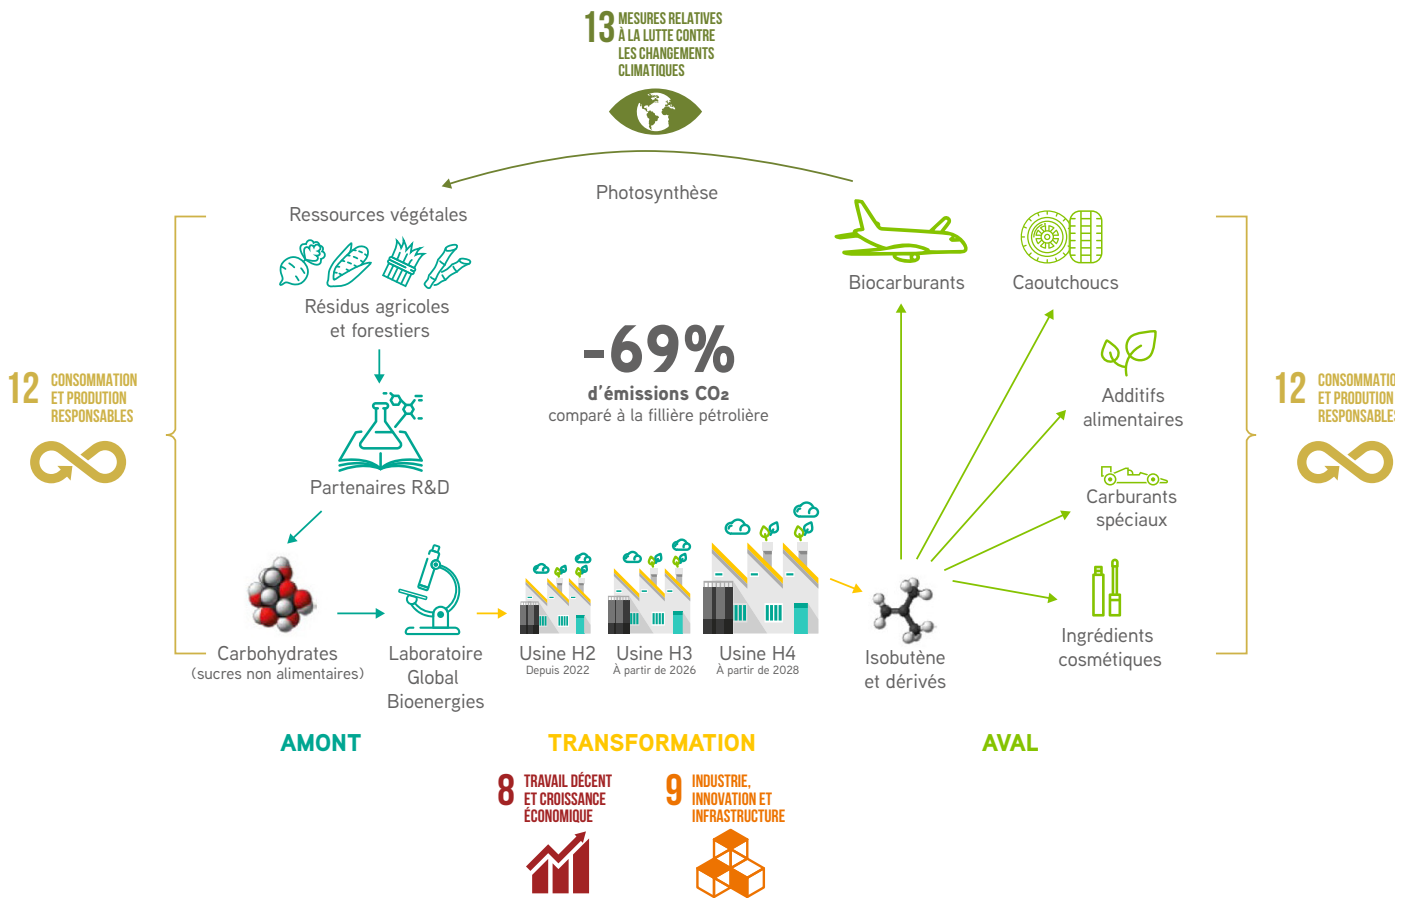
13 MESURES RELATIVES À LA LUTTE CONTRE LES CHANGEMENTS CLIMATIQUES

Photosynthèse

Ressources végétales

Résidus agricoles et forestiers

Partenaires R&D

Carbohydrates
(sucres non alimentaires)

Laboratoire Global Bioenergies

-69%
d'émissions CO₂
comparé à la fillière pétrolière

Usine H2
Depuis 2022

Usine H3
À partir de 2026

Usine H4
À partir de 2028

Isobutène et dérivés

Biocarburants

Caoutchoucs

Additifs alimentaires

Carburants spéciaux

Ingrédients cosmétiques

12 CONSOMMATION ET PRODUTION RESPONSABLES

12 CONSOMMATIO ET PRODUTION RESPONSABLE

AMONT

TRANSFORMATION

AVAL

8 TRAVAIL DÉCENT ET CROISSANCE ÉCONOMIQUE

9 INDUSTRIE, INNOVATION ET INFRASTRUCTURE